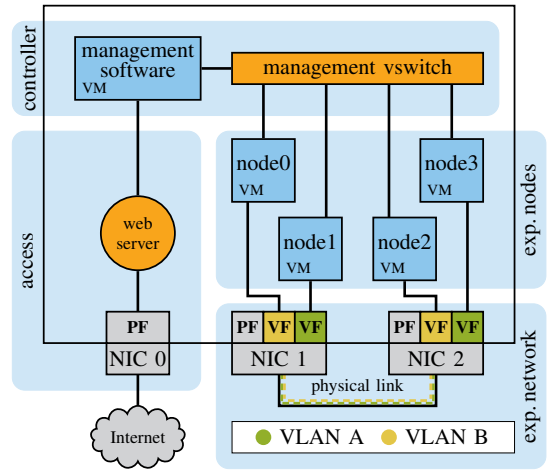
controller

management software
VM

management vswitch

access

exp. nodes

node0
VM

node3
VM

node1
VM

node2
VM

web server

PF

NIC 0

PF VF VF

NIC 1

PF VF VF

NIC 2

physical link

exp. network

Internet

VLAN A VLAN B